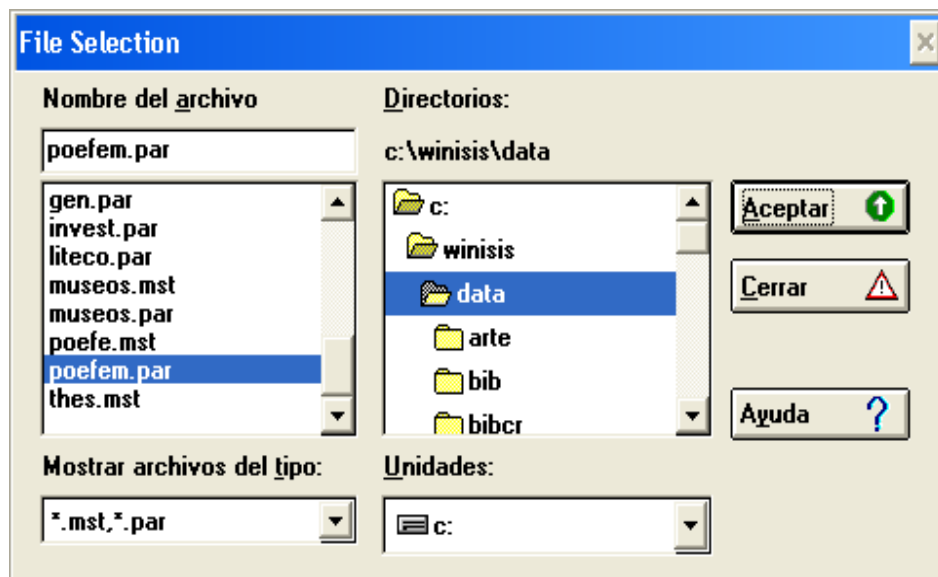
File Selection

Nombre del archivo

poefem.par

gen.par
invest.par
liteco.par
museos.mst
museos.par
poefe.mst
poefem.par
thes.mst

Mostrar archivos del tipo:

*.mst,*.par

Directorios:

c:\winisis\data

c:
winisis
data
arte
bib
bibcr

Unidades:

c:

Aceptar

Cerrar

Ayuda